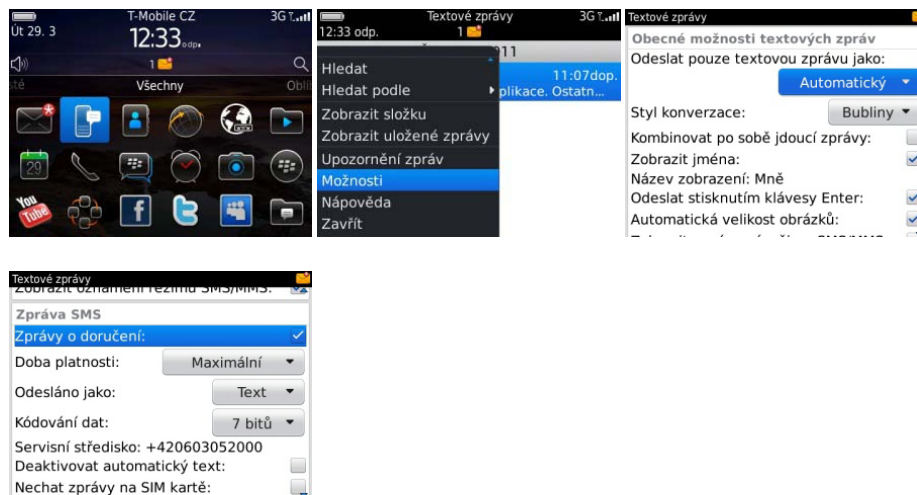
Út 29. 3
T-Mobile CZ
3G
12:33 odp.
1
sté
Všechny
Obl
29
You Tube

Textové zprávy
3G
12:33 odp.
1
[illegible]011
Hledat
Hledat podle
11:07dop.
plikace. Ostatn...
Zobrazit složku
Zobrazit uložené zprávy
Upozornění zpráv
Možnosti
Nápověda
Zavřít

Textové zprávy
Obecné možnosti textových zpráv
Odeslat pouze textovou zprávu jako:
Automatický
Styl konverzace:
Bubliny
Kombinovat po sobě jdoucí zprávy:
Zobrazit jména:
Název zobrazení: Mně
Odeslat stisknutím klávesy Enter:
Automatická velikost obrázků:
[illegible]

Textové zprávy
Zobrazit oznámení režimu SMS/MMS:
Zpráva SMS
Zprávy o doručení:
Doba platnosti:
Maximální
Odesláno jako:
Text
Kódování dat:
7 bitů
Servisní středisko: +420603052000
Deaktivovat automatický text:
Nechat zprávy na SIM kartě: